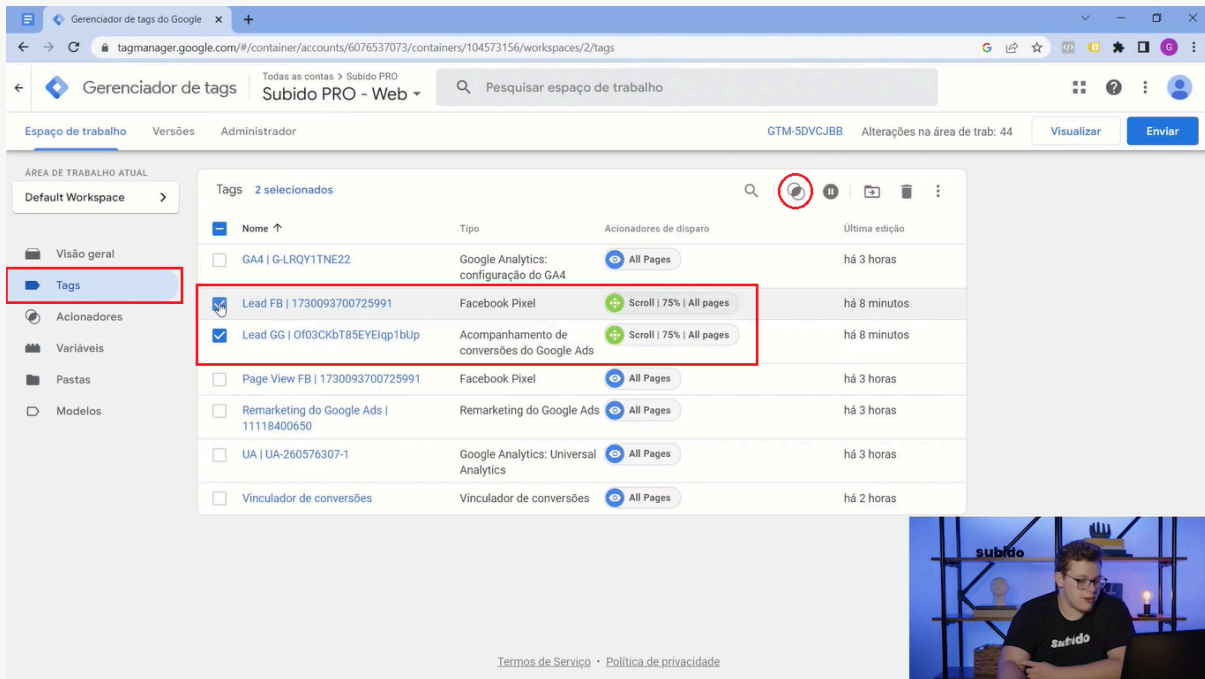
Gerenciador de tags do Google

tagmanager.google.com/#/container/accounts/6076537073/containers/104573156/workspaces/2/tags

Gerenciador de tags

Todas as contas > Subido PRO
Subido PRO - Web

Pesquisar espaço de trabalho

Espaço de trabalho Versões Administrador

GTM-5DVCJBB Alterações na área de trab: 44 Visualizar Enviar

ÁREA DE TRABALHO ATUAL
Default Workspace

Visão geral
Tags
Acionadores
Variáveis
Pastas
Modelos

Tags 2 selecionados

| Nome ↑ | Tipo | Acionadores de disparo | Última edição |
|---|---|---|---|
| GA4 \| G-LRQY1TNE22 | Google Analytics: configuração do GA4 | All Pages | há 3 horas |
| Lead FB \| 1730093700725991 | Facebook Pixel | Scroll \| 75% \| All pages | há 8 minutos |
| Lead GG \| Of03CKbT85EYEIqp1bUp | Acompanhamento de conversões do Google Ads | Scroll \| 75% \| All pages | há 8 minutos |
| Page View FB \| 1730093700725991 | Facebook Pixel | All Pages | há 3 horas |
| Remarketing do Google Ads \| 11118400650 | Remarketing do Google Ads | All Pages | há 3 horas |
| UA \| UA-260576307-1 | Google Analytics: Universal Analytics | All Pages | há 3 horas |
| Vinculador de conversões | Vinculador de conversões | All Pages | há 2 horas |

Termos de Serviço · Política de privacidade

subido
subido